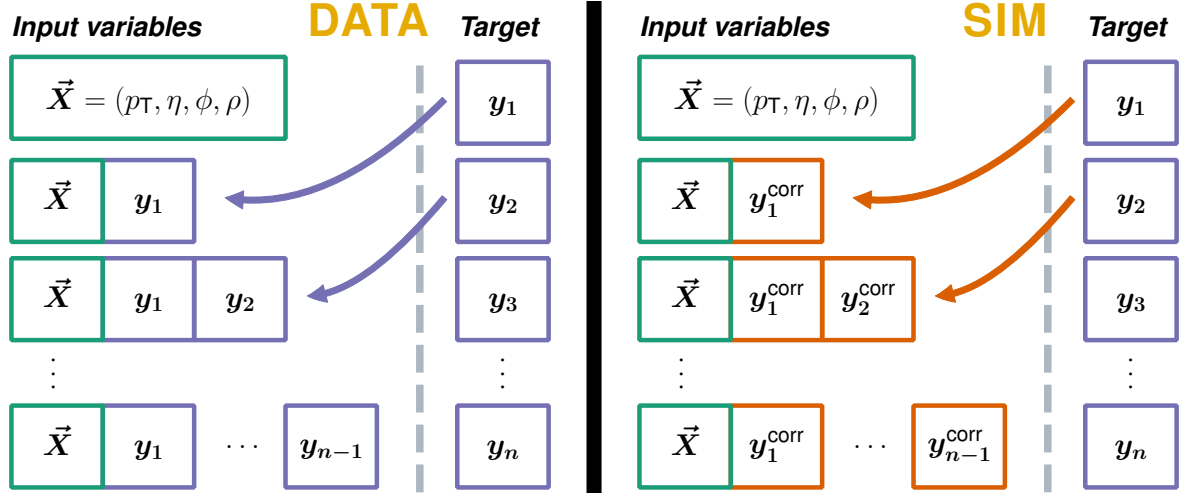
Input variables DATA Target

$\vec{X} = (p_T, \eta, \phi, \rho)$ $y_1$

$\vec{X}$ $y_1$ $y_2$

$\vec{X}$ $y_1$ $y_2$ $y_3$

$\vdots$ $\vdots$

$\vec{X}$ $y_1$ $\cdots$ $y_{n-1}$ $y_n$

Input variables SIM Target

$\vec{X} = (p_T, \eta, \phi, \rho)$ $y_1$

$\vec{X}$ $y_1^{corr}$ $y_2$

$\vec{X}$ $y_1^{corr}$ $y_2^{corr}$ $y_3$

$\vdots$ $\vdots$

$\vec{X}$ $y_1^{corr}$ $\cdots$ $y_{n-1}^{corr}$ $y_n$